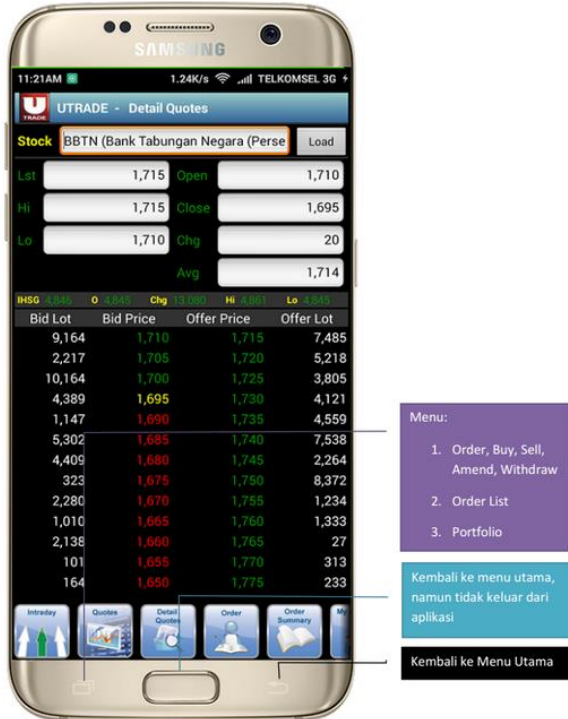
SAMSUNG

11:21AM 1.24K/s TELKOMSEL 3G

UTRADE - Detail Quotes

Stock BBTN (Bank Tabungan Negara (Perse Load

Lst 1,715 Open 1,710
Hi 1,715 Close 1,695
Lo 1,710 Chg 20
Avg 1,714

IHSG 4,846 O 4,845 Chg 13.080 Hi 4,861 Lo 4,845

| Bid Lot | Bid Price | Offer Price | Offer Lot |
|---|---|---|---|
| 9,164 | 1,710 | 1,715 | 7,485 |
| 2,217 | 1,705 | 1,720 | 5,218 |
| 10,164 | 1,700 | 1,725 | 3,805 |
| 4,389 | 1,695 | 1,730 | 4,121 |
| 1,147 | 1,690 | 1,735 | 4,559 |
| 5,302 | 1,685 | 1,740 | 7,538 |
| 4,409 | 1,680 | 1,745 | 2,264 |
| 323 | 1,675 | 1,750 | 8,372 |
| 2,280 | 1,670 | 1,755 | 1,234 |
| 1,010 | 1,665 | 1,760 | 1,333 |
| 2,138 | 1,660 | 1,765 | 27 |
| 101 | 1,655 | 1,770 | 313 |
| 164 | 1,650 | 1,775 | 233 |

Intraday Quotes Detail Quotes Order Order Summary My

Menu:

1. Order, Buy, Sell, Amend, Withdraw
2. Order List
3. Portfolio

Kembali ke menu utama, namun tidak keluar dari aplikasi

Kembali ke Menu Utama